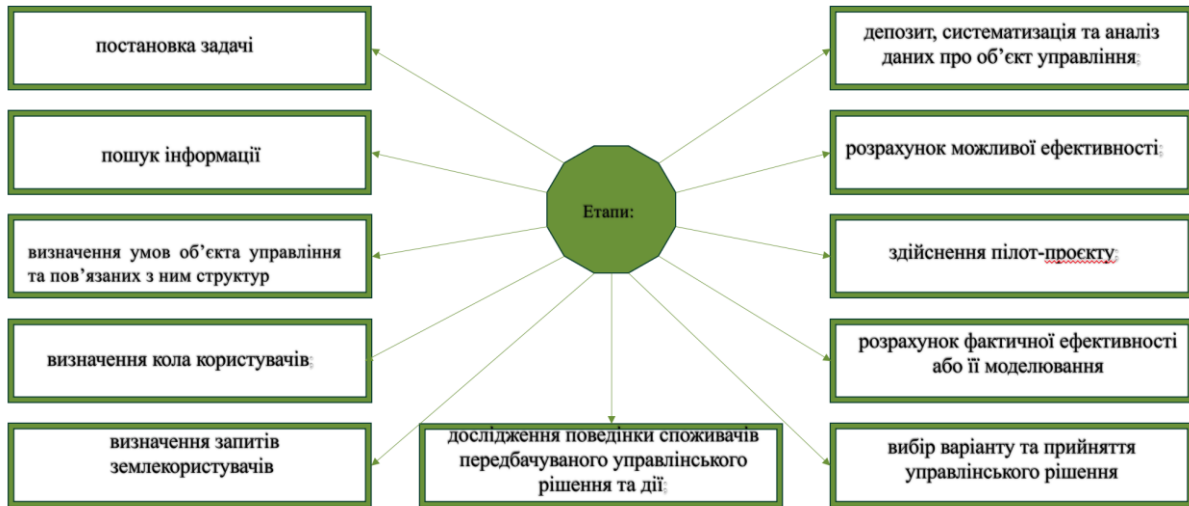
Етапи:

постановка задачі

пошук інформації

визначення умов об'єкта управління та пов'язаних з ним структур

визначення кола користувачів

визначення запитів землекористувачів

дослідження поведінки споживачів передбачуваного управлінського рішення та дії

депозит, систематизація та аналіз даних про об'єкт управління

розрахунок можливої ефективності

здійснення пілот-проєкту

розрахунок фактичної ефективності або її моделювання

вибір варіанту та прийняття управлінського рішення